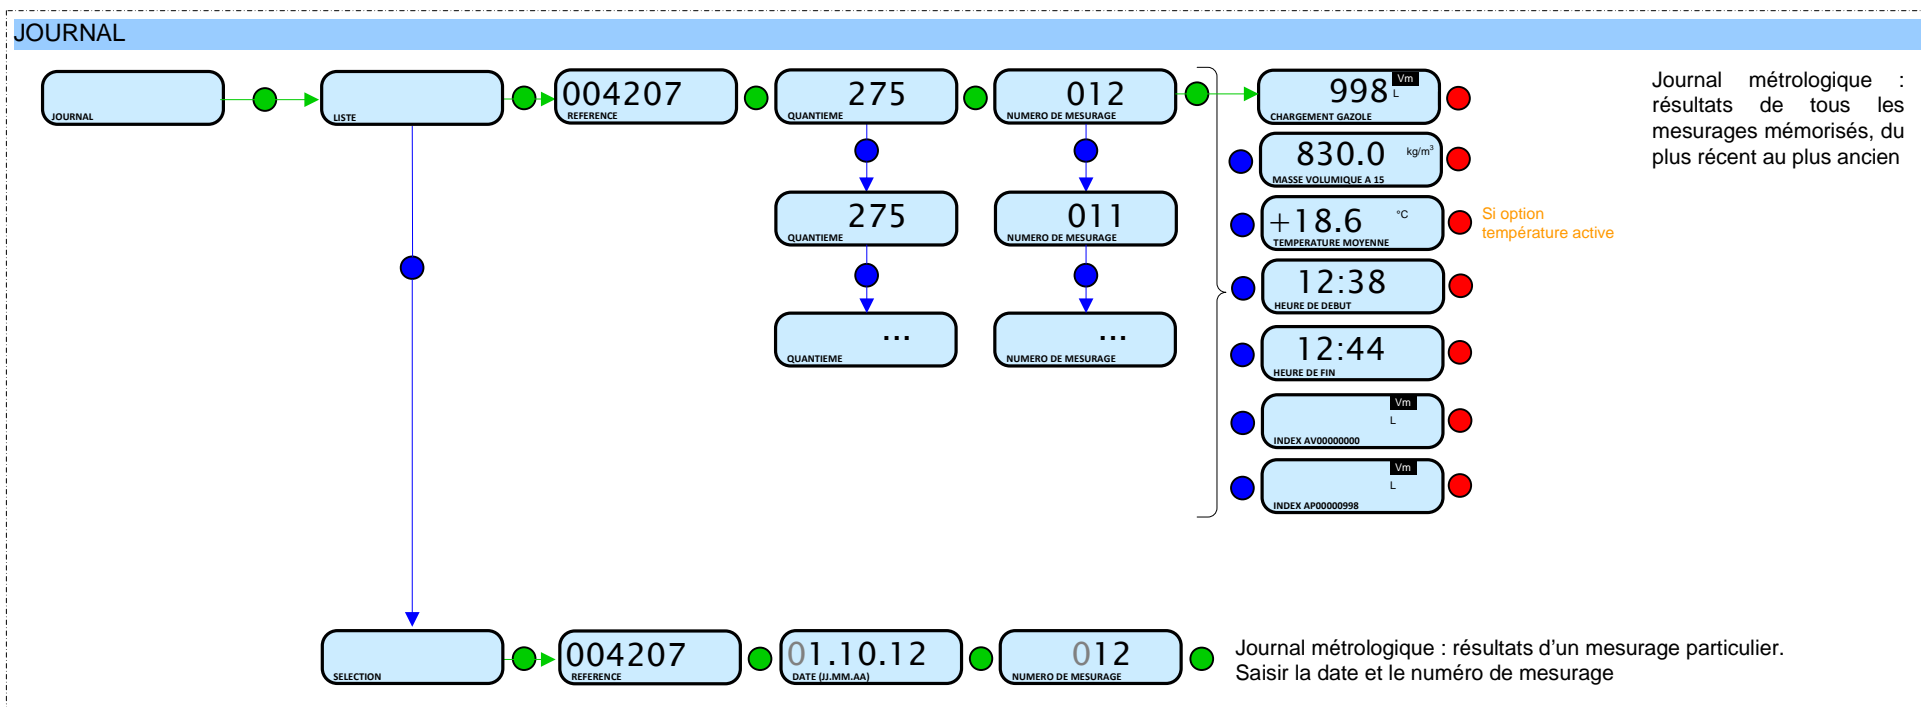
JOURNAL

JOURNAL

LISTE

004207
REFERENCE

275
QUANTIEME

012
NUMERO DE MESURAGE

275
QUANTIEME

011
NUMERO DE MESURAGE

...
QUANTIEME

...
NUMERO DE MESURAGE

998 Vm L
CHARGEMENT GAZOLE

830.0 kg/m³
MASSE VOLUMIQUE A 15

+18.6 °C
TEMPERATURE MOYENNE

Si option température active

12:38
HEURE DE DEBUT

12:44
HEURE DE FIN

Vm L
INDEX AV00000000

Vm L
INDEX AP00000998

Journal métrologique : résultats de tous les mesurages mémorisés, du plus récent au plus ancien

SELECTION

004207
REFERENCE

01.10.12
DATE (JJ.MM.AA)

012
NUMERO DE MESURAGE

Journal métrologique : résultats d'un mesurage particulier. Saisir la date et le numéro de mesurage